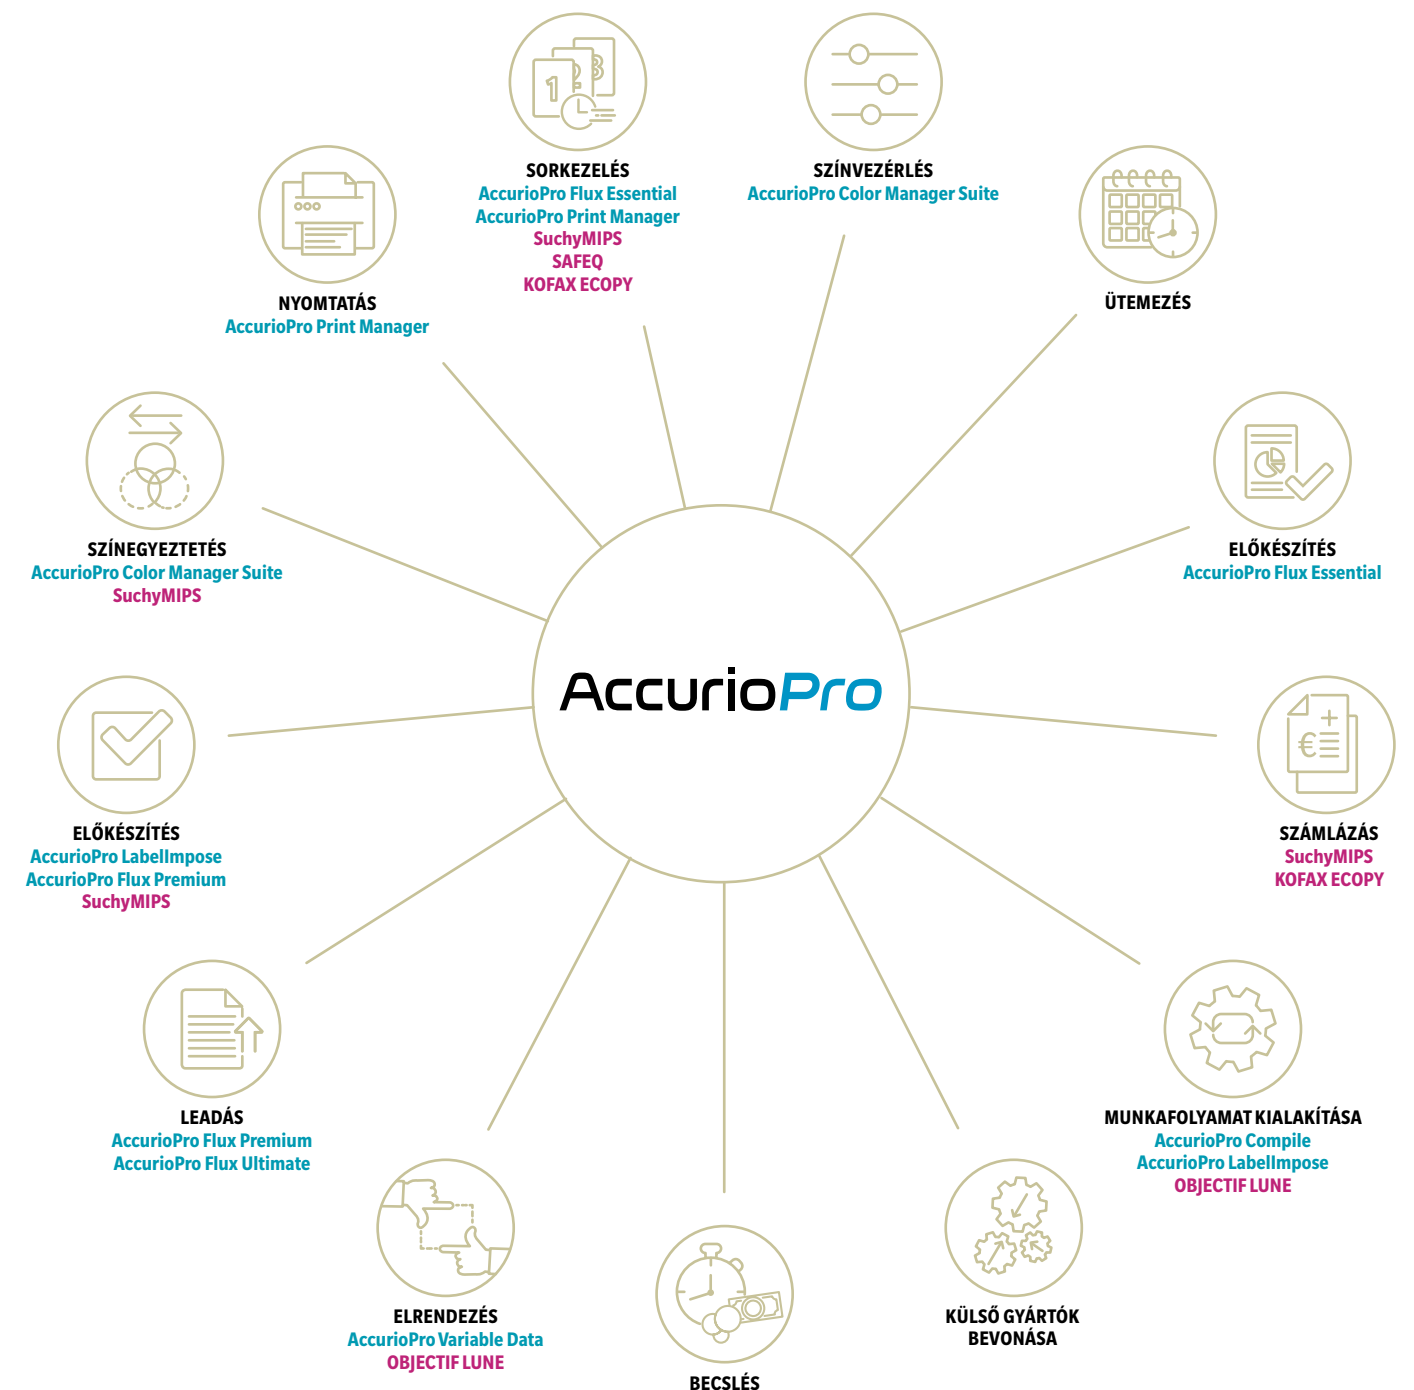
SORKEZELÉS
AccurioPro Flux Essential
AccurioPro Print Manager
SuchyMIPS
SAFEQ
KOFAX ECOPY

SZÍNVEZÉRLÉS
AccurioPro Color Manager Suite

NYOMTATÁS
AccurioPro Print Manager

ÜTEMEZÉS

SZÍNEGYEZTETÉS
AccurioPro Color Manager Suite
SuchyMIPS

ELŐKÉSZÍTÉS
AccurioPro Flux Essential

AccurioPro

ELŐKÉSZÍTÉS
AccurioPro LabelImpose
AccurioPro Flux Premium
SuchyMIPS

SZÁMLÁZÁS
SuchyMIPS
KOFAX ECOPY

LEADÁS
AccurioPro Flux Premium
AccurioPro Flux Ultimate

MUNKAFOLYAMAT KIALAKÍTÁSA
AccurioPro Compile
AccurioPro LabelImpose
OBJECTIF LUNE

ELRENDEZÉS
AccurioPro Variable Data
OBJECTIF LUNE

KÜLSŐ GYÁRTÓK BEVONÁSA

BECSLÉS